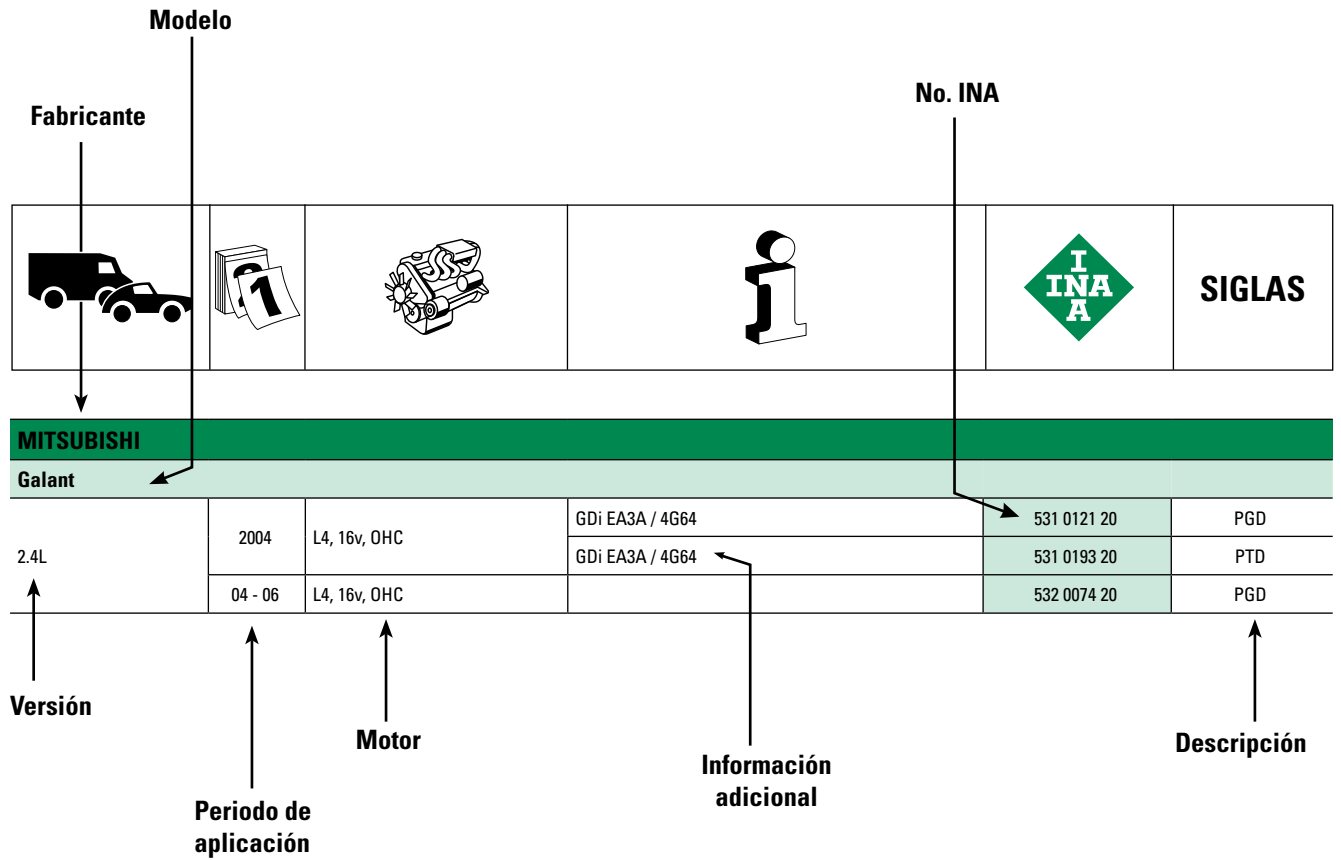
Modelo

Fabricante

No. INA

1

INA

SIGLAS

MITSUBISHI

Galant

| | | | | | |
|---|---|---|---|---|---|
| 2.4L | 2004 | L4, 16v, OHC | GDi EA3A / 4G64 | 531 0121 20 | PGD |
| | | | GDi EA3A / 4G64 | 531 0193 20 | PTD |
| | 04 - 06 | L4, 16v, OHC | | 532 0074 20 | PGD |

Versión

Motor

Información adicional

Descripción

Periodo de aplicación